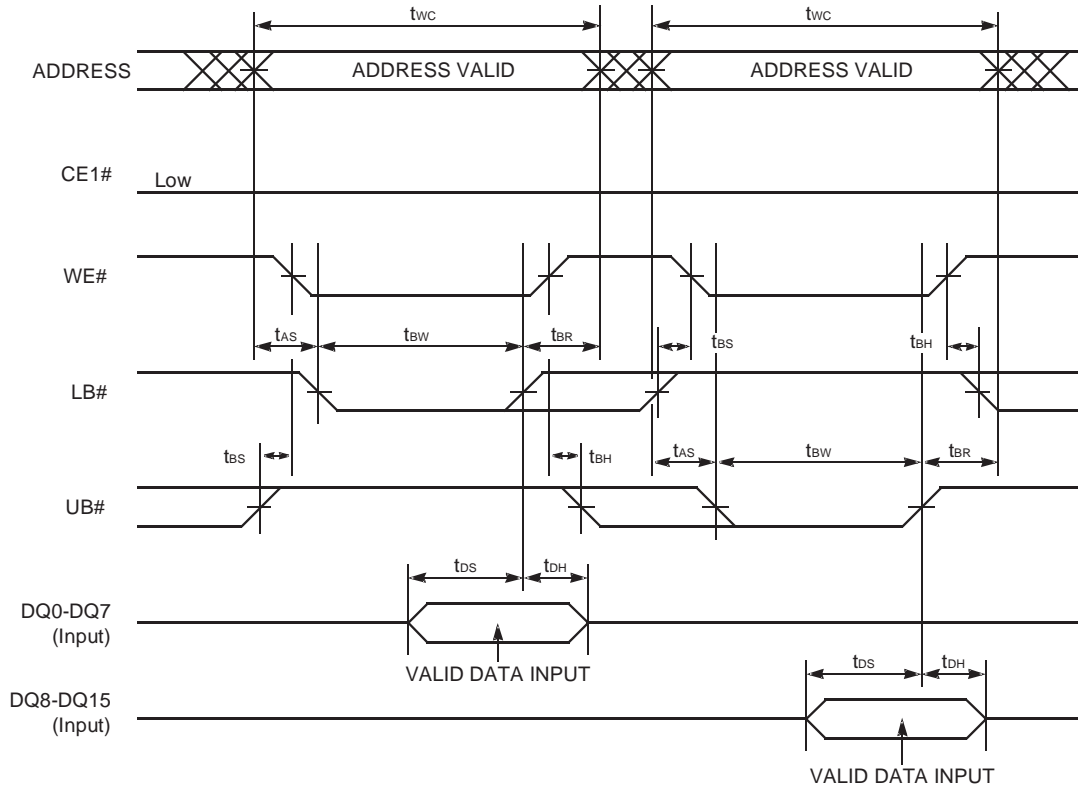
$t_{WC}$

$t_{WC}$

ADDRESS

ADDRESS VALID

ADDRESS VALID

CE1#

Low

WE#

$t_{AS}$

$t_{BW}$

$t_{BR}$

$t_{BS}$

$t_{BH}$

LB#

$t_{BS}$

$t_{BH}$

$t_{AS}$

$t_{BW}$

$t_{BR}$

UB#

$t_{DS}$

$t_{DH}$

DQ0-DQ7
(Input)

VALID DATA INPUT

$t_{DS}$

$t_{DH}$

DQ8-DQ15
(Input)

VALID DATA INPUT